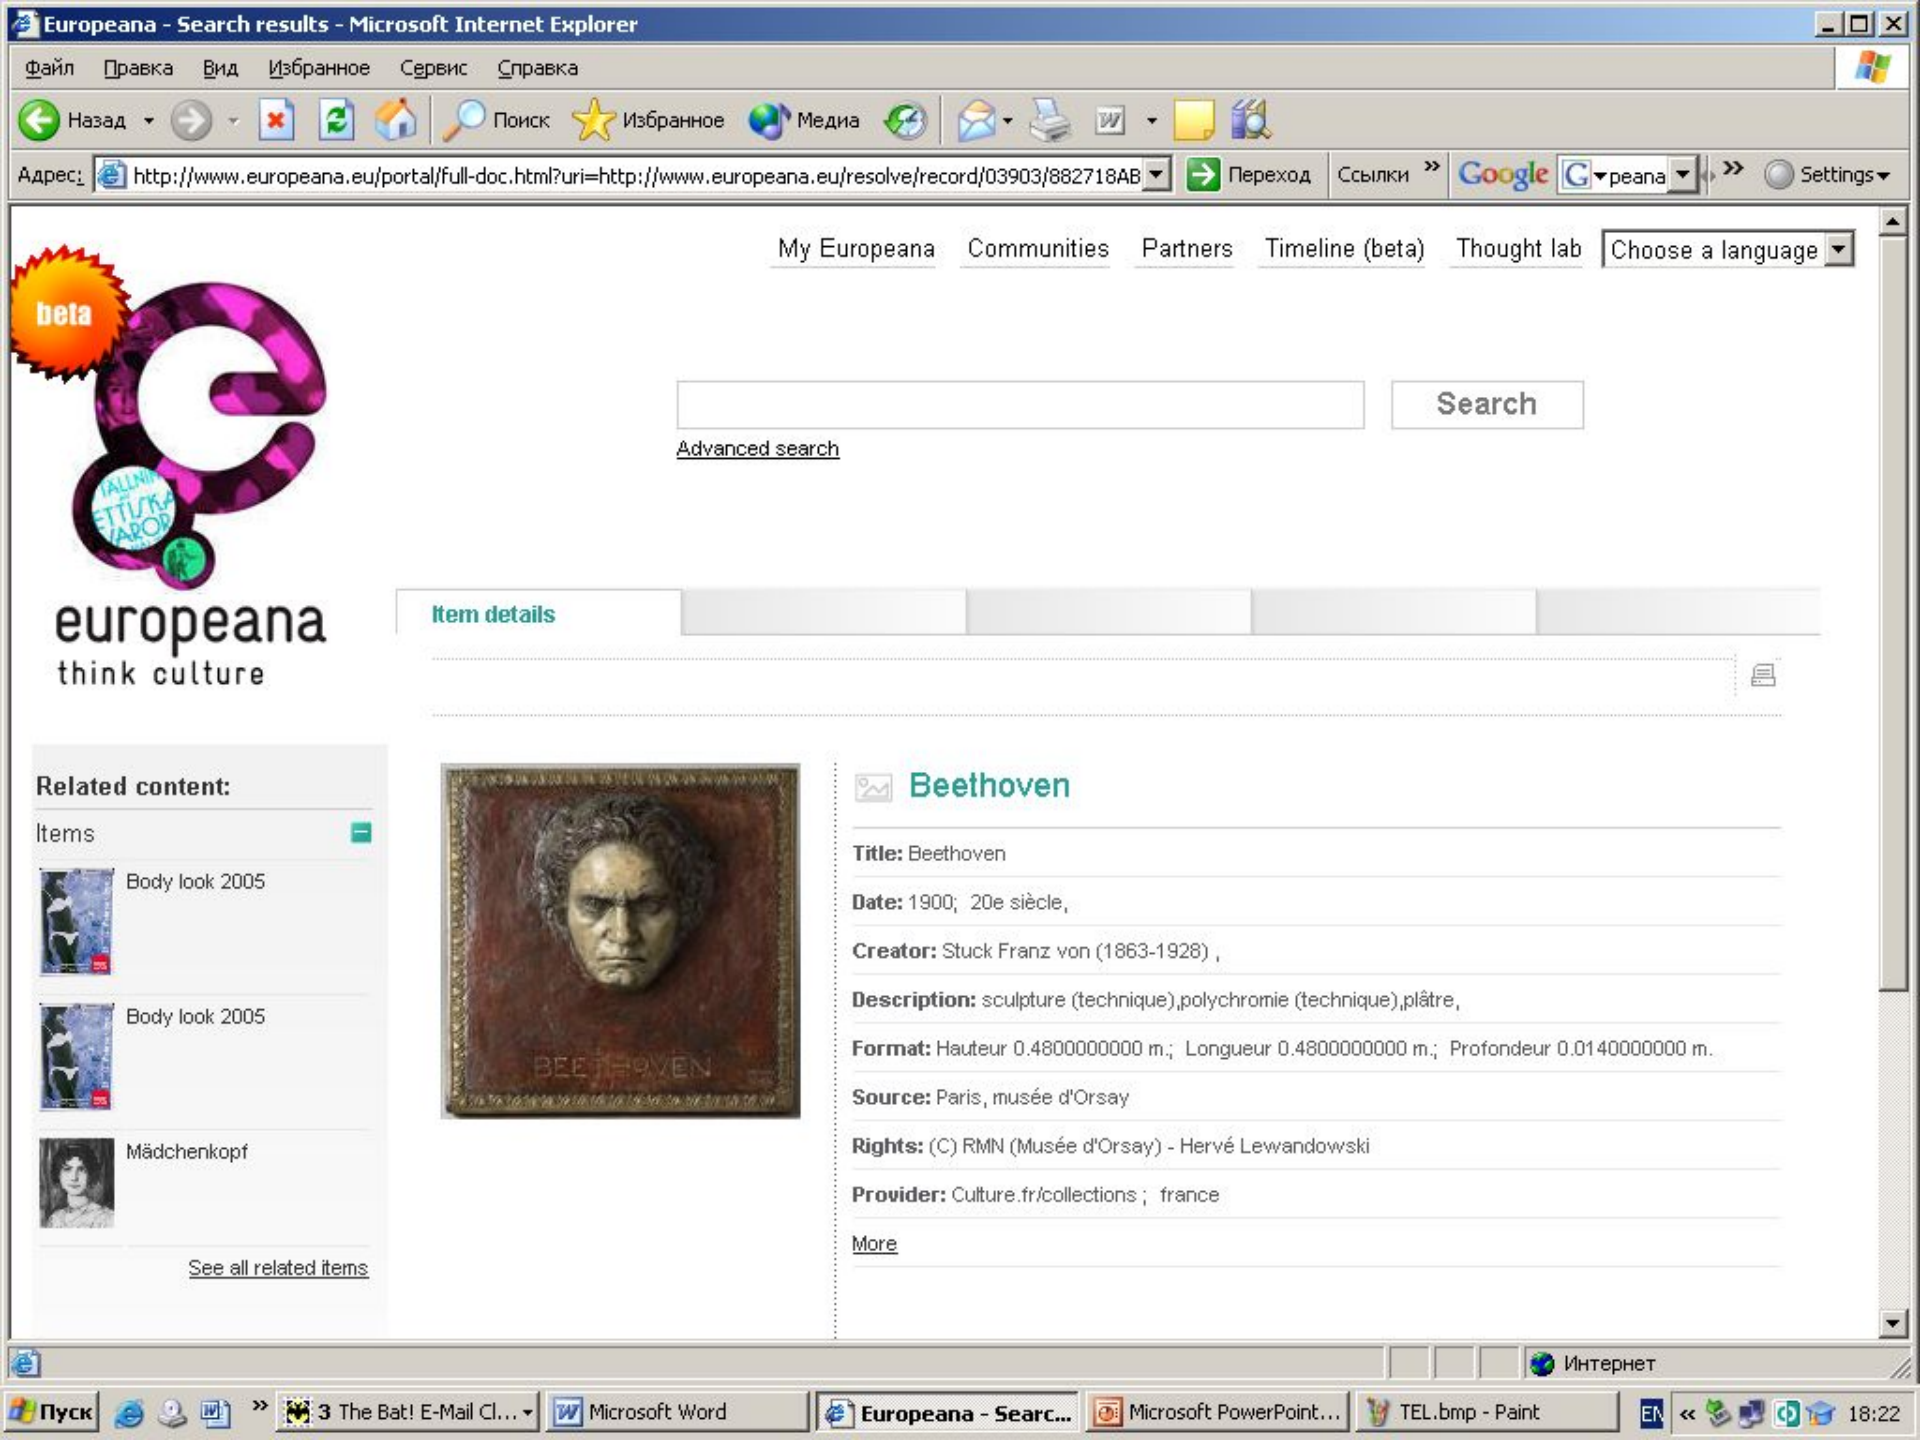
Europeana - Search results - Microsoft Internet Explorer

Файл Правка Вид Избранное Сервис Справка

Назад Поиск Избранное Медиа

Адрес: http://www.europeana.eu/portal/full-doc.html?uri=http://www.europeana.eu/resolve/record/03903/882718AB Переход Ссылки » Google peana » Settings

My Europeana Communities Partners Timeline (beta) Thought lab Choose a language

beta

Search

Advanced search

europeana
think culture

Item details

Related content:

Items

Body look 2005

Body look 2005

Mädchenkopf

See all related items

BEETHOVEN

Beethoven

Title: Beethoven

Date: 1900; 20e siècle,

Creator: Stuck Franz von (1863-1928) ,

Description: sculpture (technique),polychromie (technique),plâtre,

Format: Hauteur 0.4800000000 m.; Longueur 0.4800000000 m.; Profondeur 0.0140000000 m.

Source: Paris, musée d'Orsay

Rights: (C) RMN (Musée d'Orsay) - Hervé Lewandowski

Provider: Culture.fr/collections ; france

More

Интернет

Пуск » 3 The Bat! E-Mail Cl... Microsoft Word Europeana - Searc... Microsoft PowerPoint... TEL.bmp - Paint EN « 18:22